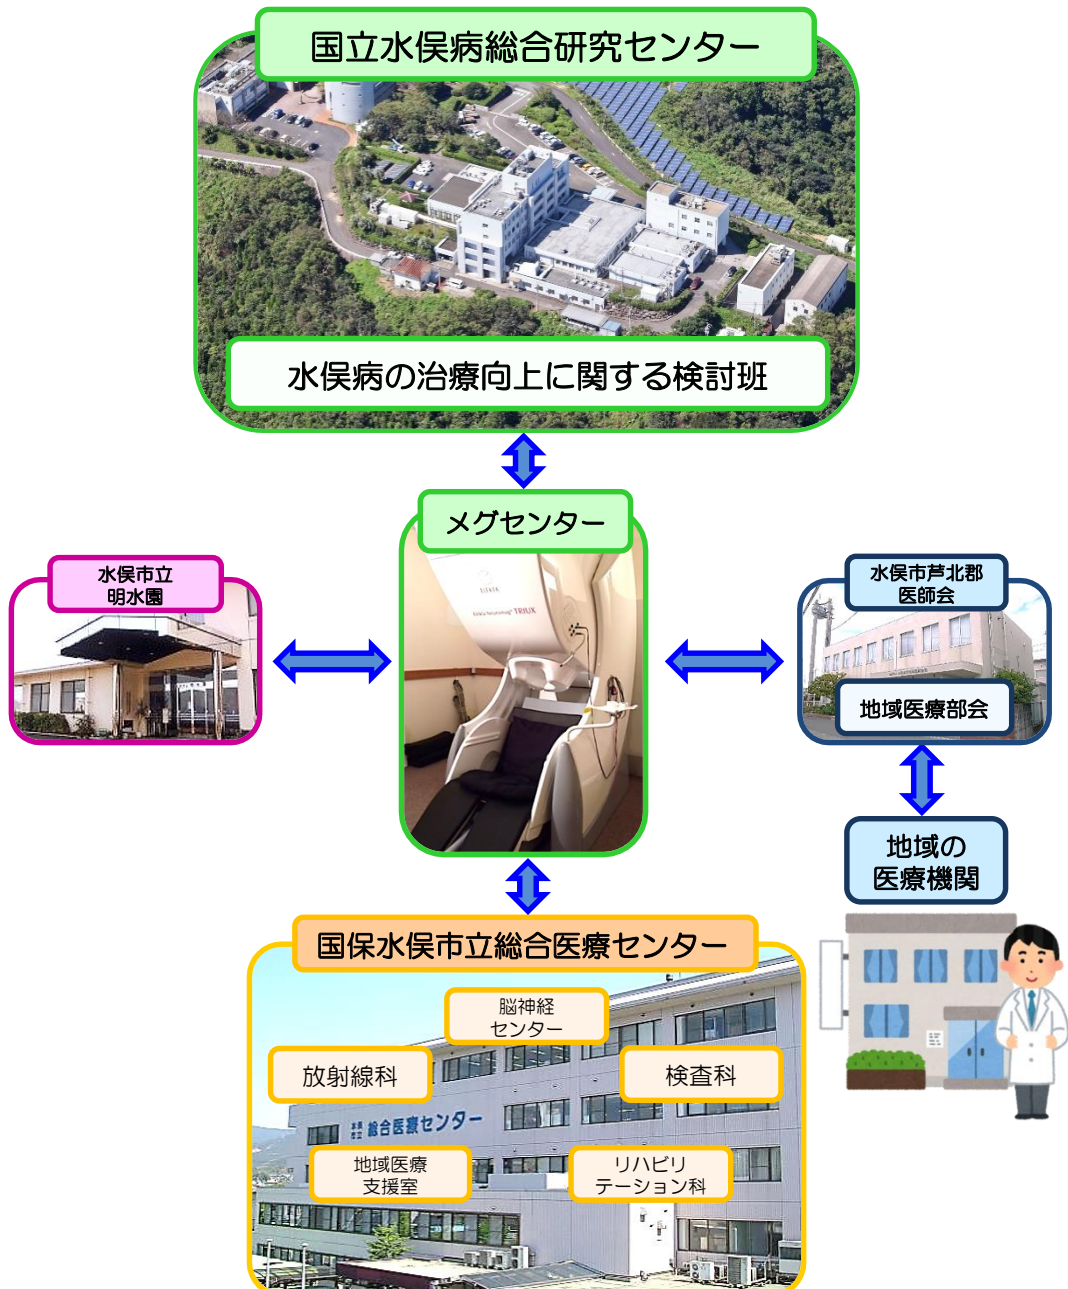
国立水俣病総合研究センター

水俣病の治療向上に関する検討班

メグセンター

水俣市立
明水園

水俣市芦北郡
医師会

地域医療部会

地域の
医療機関

国保水俣市立総合医療センター

脳神経
センター

放射線科

検査科

総合医療センター

地域医療
支援室

リハビリ
テーション科